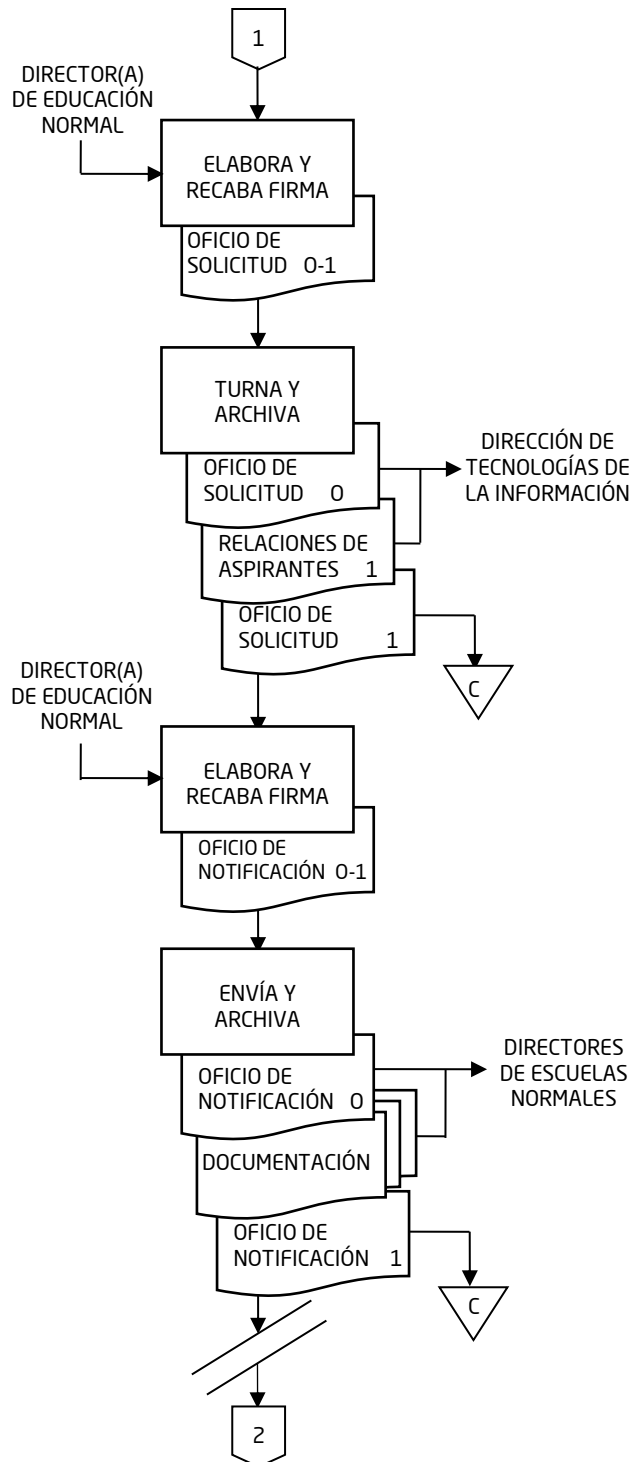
1

DIRECTOR(A) DE EDUCACIÓN NORMAL

ELABORA Y RECABA FIRMA

OFICIO DE SOLICITUD O-1

TURNA Y ARCHIVA

OFICIO DE SOLICITUD O

DIRECCIÓN DE TECNOLOGÍAS DE LA INFORMACIÓN

RELACIONES DE ASPIRANTES 1

OFICIO DE SOLICITUD 1

C

DIRECTOR(A) DE EDUCACIÓN NORMAL

ELABORA Y RECABA FIRMA

OFICIO DE NOTIFICACIÓN O-1

ENVÍA Y ARCHIVA

OFICIO DE NOTIFICACIÓN O

DIRECTORES DE ESCUELAS NORMALES

DOCUMENTACIÓN

OFICIO DE NOTIFICACIÓN 1

C

2